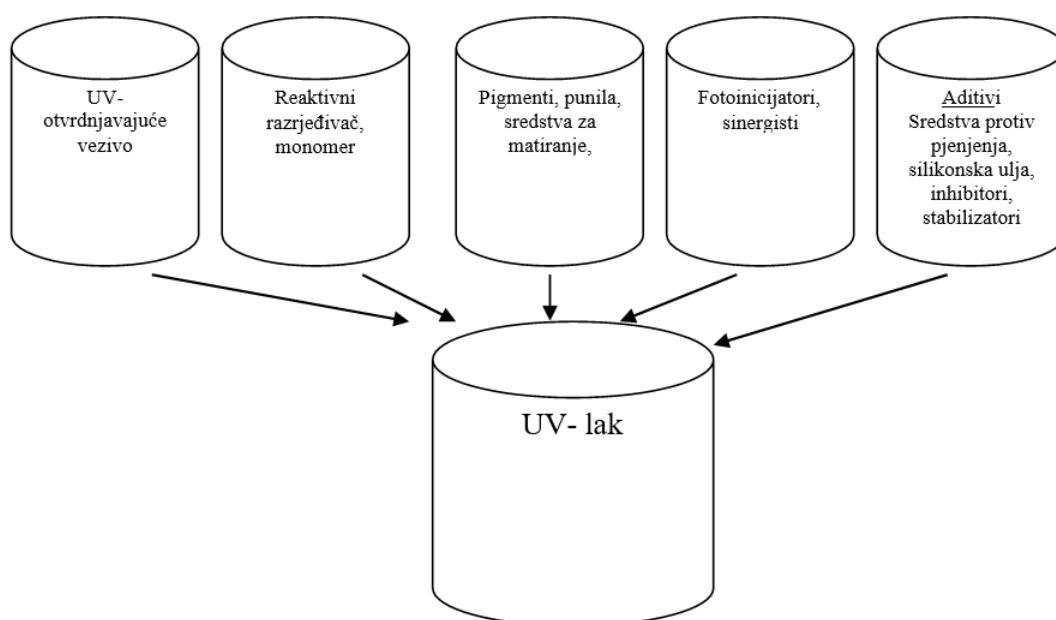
UV-otvrdnjavajuće vezivo

Reaktivni razrjeđivač, monomer

Pigmenti, punila, sredstva za matiranje,

Fotoinicijatori, sinergisti

Aditivi
Sredstva protiv pjenjenja, silikonska ulja, inhibitori, stabilizatori

UV- lak